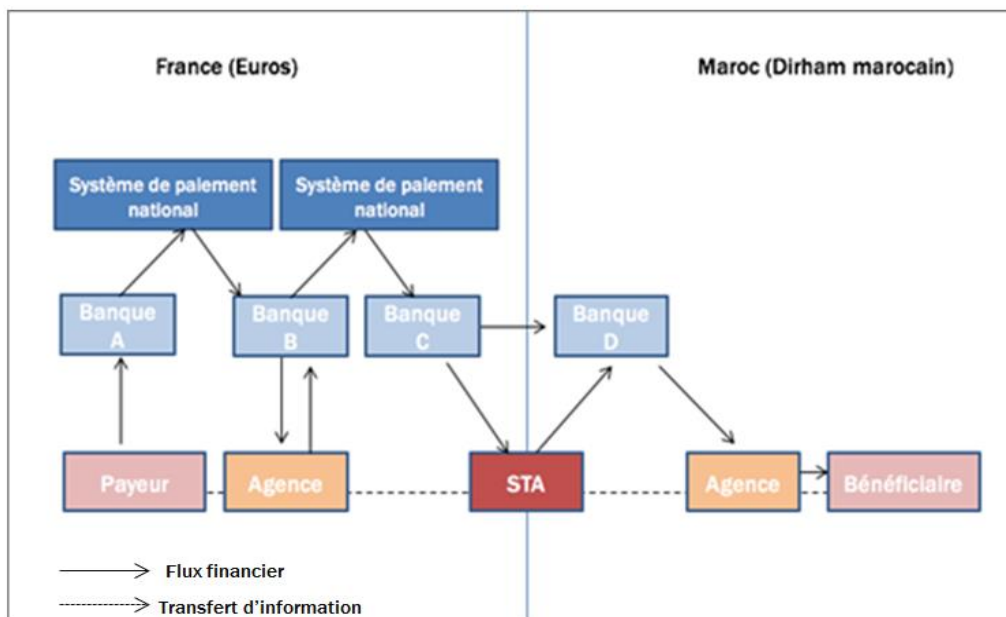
France (Euros)

Maroc (Dirham marocain)

Système de paiement national

Système de paiement national

Banque A

Banque B

Banque C

Banque D

Payeur

Agence

STA

Agence

Bénéficiaire

Flux financier

Transfert d'information